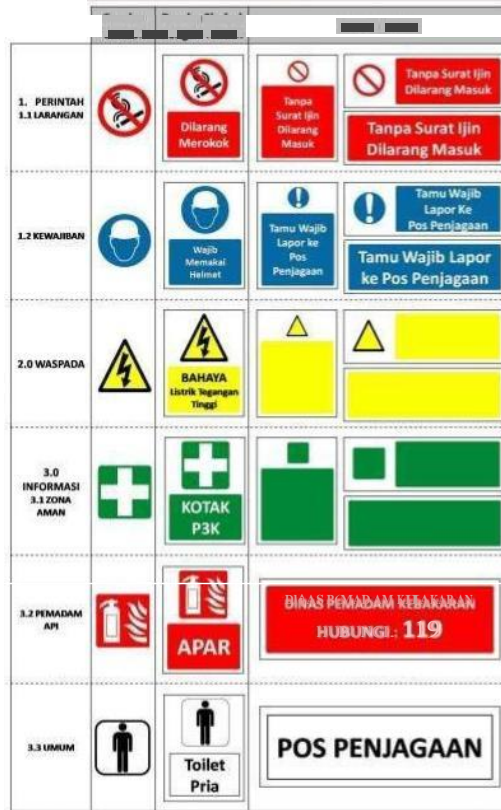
| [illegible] | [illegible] | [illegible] |
|---|---|---|
| 1. PERINTAH 1.1 LARANGAN | Dilarang Merokok | Tanpa Surat Ijin Dilarang Masuk / Tanpa Surat Ijin Dilarang Masuk / Tanpa Surat Ijin Dilarang Masuk |
| 1.2 KEWAJIBAN | Wajib Memakai Helmet | Tamu Wajib Lapor ke Pos Penjagaan / Tamu Wajib Lapor Ke Pos Penjagaan / Tamu Wajib Lapor ke Pos Penjagaan |
| 2.0 WASPADA | BAHAYA Listrik Tegangan Tinggi | |
| 3.0 INFORMASI 3.1 ZONA AMAN | KOTAK P3K | |
| 3.2 PEMADAM API | APAR | DINAS PEMADAM KEBAKARAN HUBUNGI : 119 |
| 3.3 UMUM | Toilet Pria | POS PENJAGAAN |